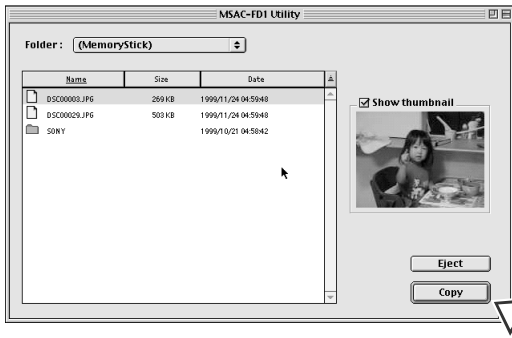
MSAC-FD1 Utility

Folder : (MemoryStick)

| Name | Size | Date |
|---|---|---|
| DSC00003.JPG | 269 KB | 1999/11/24 04:59:48 |
| DSC00029.JPG | 503 KB | 1999/11/24 04:59:48 |
| SONY | | 1999/10/21 04:58:42 |

Show thumbnail

Eject

Copy